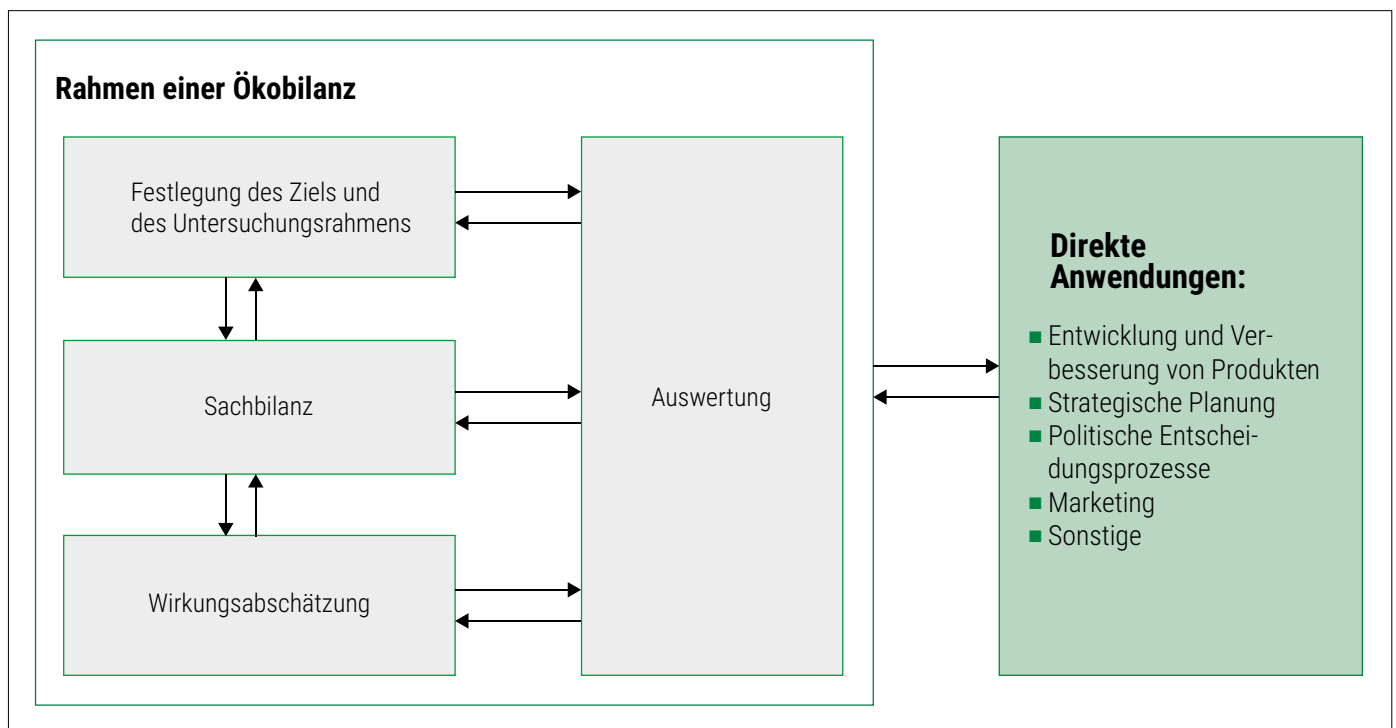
Rahmen einer Ökobilanz

Festlegung des Ziels und des Untersuchungsrahmens

Sachbilanz

Wirkungsabschätzung

Auswertung

Direkte Anwendungen:

- Entwicklung und Verbesserung von Produkten
- Strategische Planung
- Politische Entscheidungsprozesse
- Marketing
- Sonstige